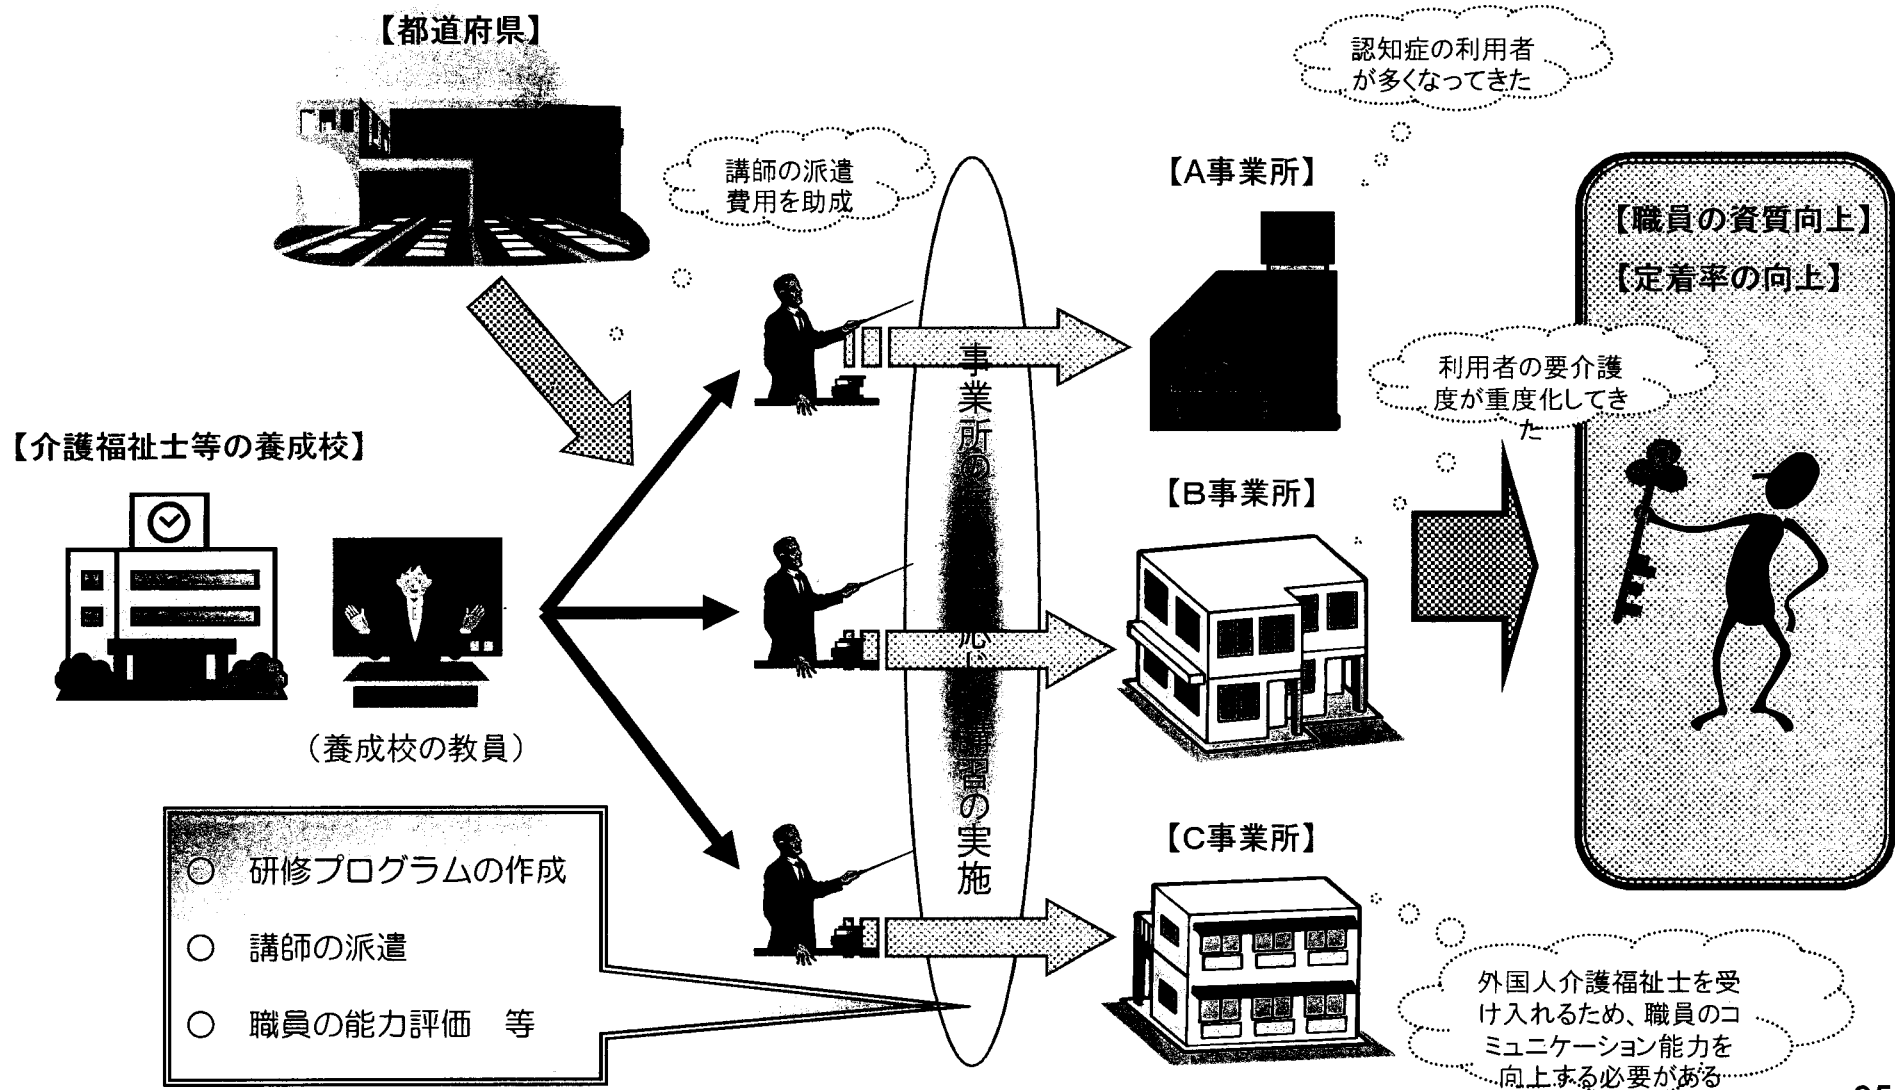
【都道府県】

認知症の利用者が多くなってきた

講師の派遣費用を助成

【A事業所】

【職員の資質向上】

【定着率の向上】

事業所の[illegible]研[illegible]習の実施

利用者の要介護度が重度化してきた

【介護福祉士等の養成校】

【B事業所】

（養成校の教員）

○ 研修プログラムの作成

○ 講師の派遣

○ 職員の能力評価　等

【C事業所】

外国人介護福祉士を受け入れるため、職員のコミュニケーション能力を向上する必要がある

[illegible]